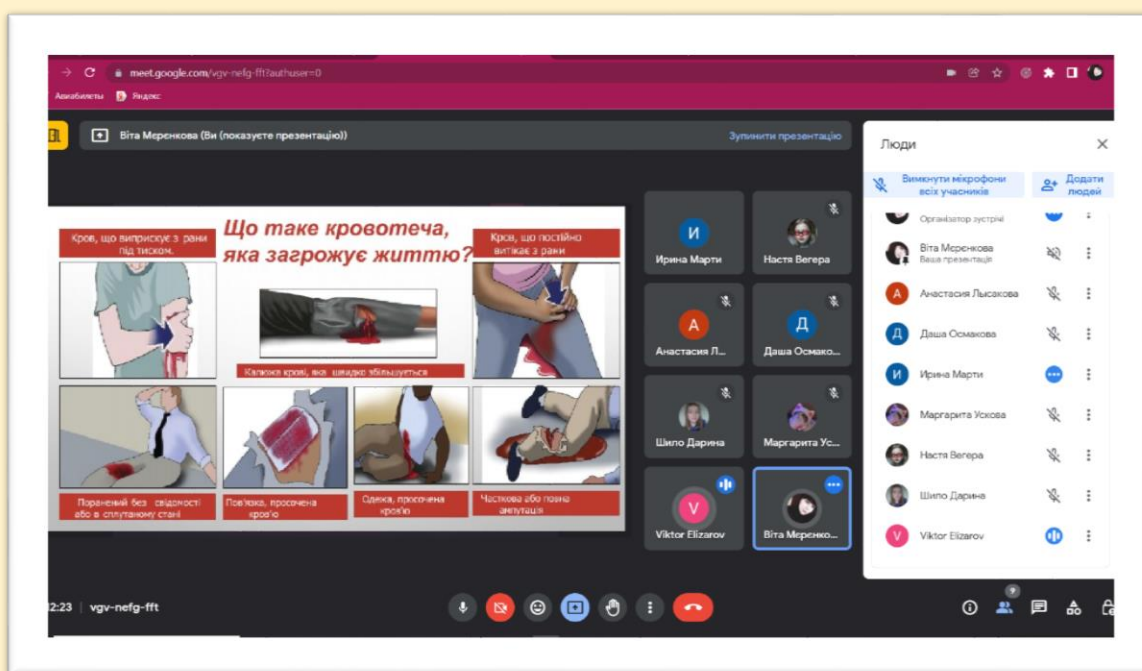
meet.google.com/vgv-nefg-fft?authuser=0

Авиабилеты Яндекс

Віта Меренкова (Ви (показуєте презентацію))

Зупинити презентацію

Кров, що виприскує з рани під тиском.

Що таке кровотеча, яка загрожує життю?

Кров, що постійно витікає з рани

Калюжа крові, яка швидко збільшується

Поранений без свідомості або в сплутаному стані

Пов'язка, просочена кров'ю

Одяг, просочена кров'ю

Часткова або повна ампутація

Ирина Марти

Настя Вегера

Анастасия Л...

Даша Осмако...

Шило Дарина

Маргарита Ус...

Viktor Elizarov

Віта Меренко...

Люди

Вимкнути мікрофони всіх учасників

Додати людей

Організатор зустрічі

Віта Меренкова
Ваша презентація

Анастасия Лысакова

Даша Осмакова

Ирина Марти

Маргарита Ускова

Настя Вегера

Шило Дарина

Viktor Elizarov

12:23 | vgv-nefg-fft

9